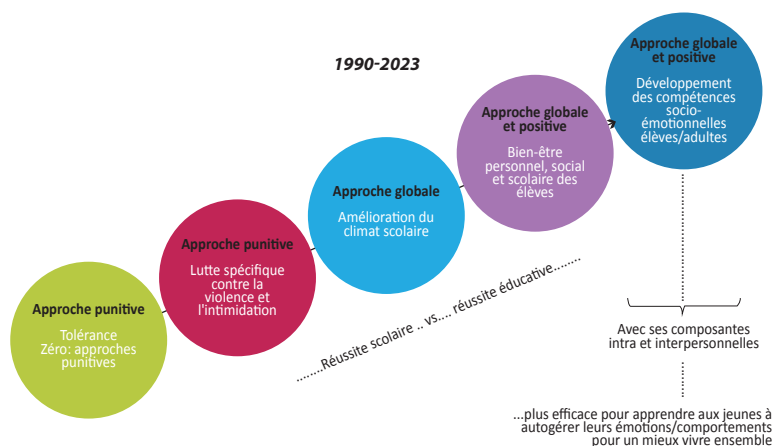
1990-2023

Approche punitive

Tolérance Zéro: approches punitives

Approche punitive

Lutte spécifique contre la violence et l'intimidation

Approche globale

Amélioration du climat scolaire

Approche globale et positive

Bien-être personnel, social et scolaire des élèves

Approche globale et positive

Développement des compétences socio-émotionnelles élèves/adultes

.......Réussite scolaire .. vs.... réussite éducative.......

Avec ses composantes intra et interpersonnelles

...plus efficace pour apprendre aux jeunes à autogérer leurs émotions/comportements pour un mieux vivre ensemble